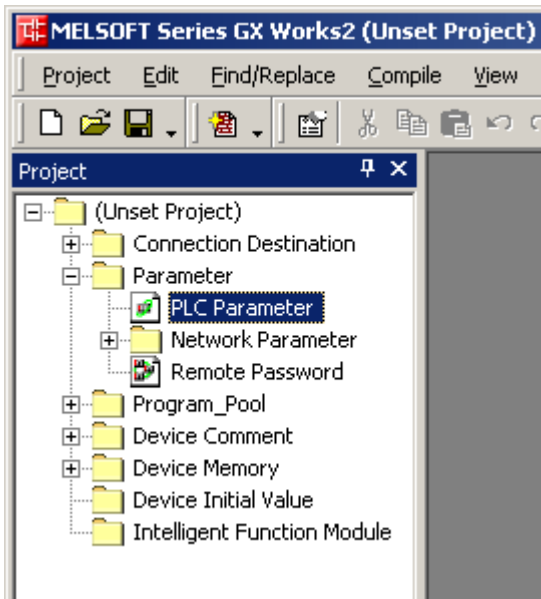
MELSOFT Series GX Works2 (Unset Project)

Project Edit Find/Replace Compile View

Project

(Unset Project)
Connection Destination
Parameter
PLC Parameter
Network Parameter
Remote Password
Program_Pool
Device Comment
Device Memory
Device Initial Value
Intelligent Function Module